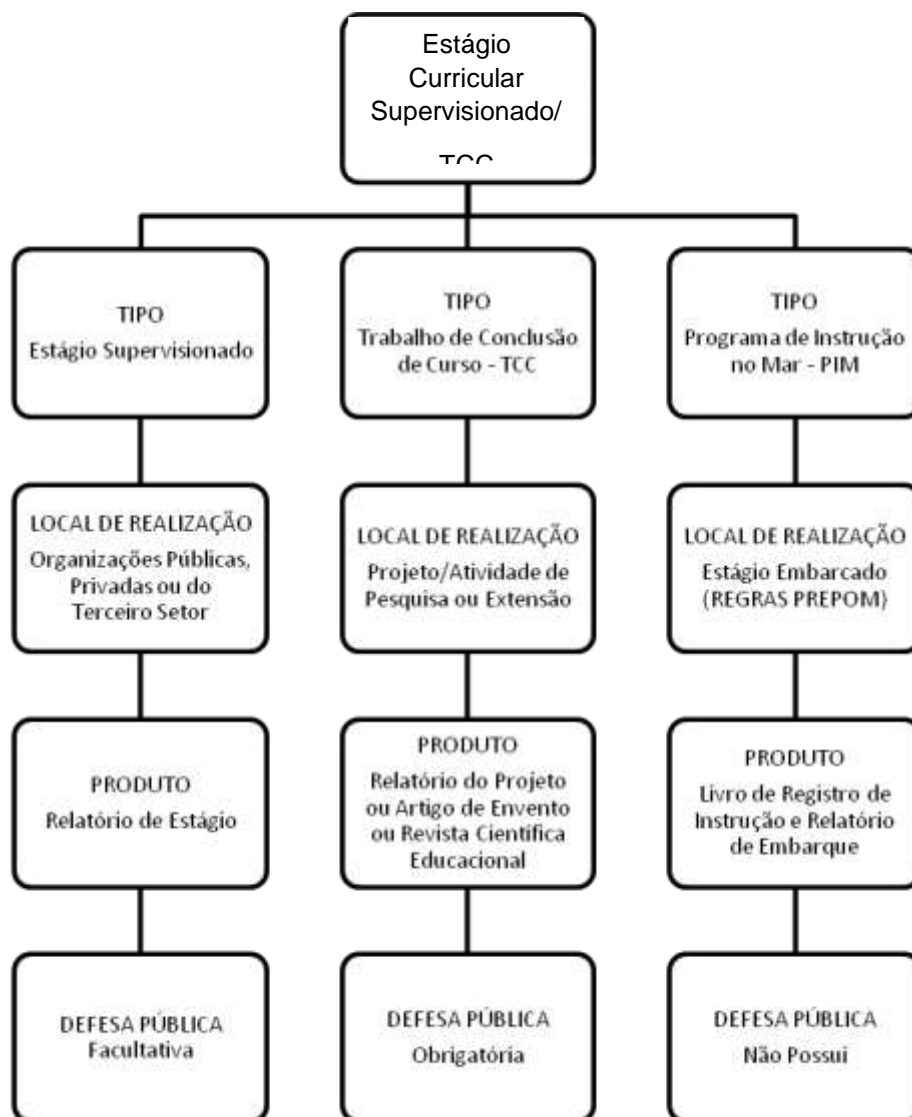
Estágio Curricular Supervisionado/

TCC

TIPO
Estágio Supervisionado

LOCAL DE REALIZAÇÃO
Organizações Públicas, Privadas ou do Terceiro Setor

PRODUTO
Relatório de Estágio

DEFESA PÚBLICA
Facultativa

TIPO
Trabalho de Conclusão de Curso - TCC

LOCAL DE REALIZAÇÃO
Projeto/Atividade de Pesquisa ou Extensão

PRODUTO
Relatório do Projeto ou Artigo de Envento ou Revista Científica Educacional

DEFESA PÚBLICA
Obrigatória

TIPO
Programa de Instrução no Mar - PIM

LOCAL DE REALIZAÇÃO
Estágio Embarcado (REGRAS PREPOM)

PRODUTO
Livro de Registro de Instrução e Relatório de Embarque

DEFESA PÚBLICA
Não Possui